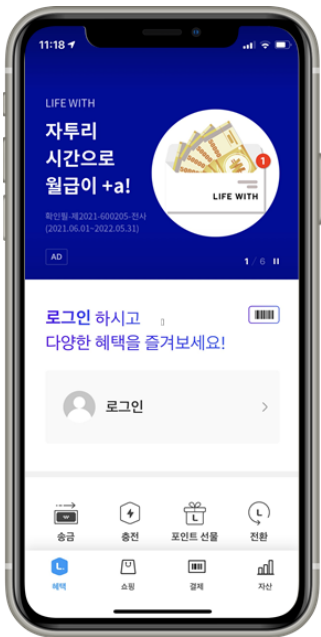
11:18

LIFE WITH

자투리
시간으로
월급이 +a!

확인필-제2021-600205-전사
(2021.06.01~2022.05.31)

AD

1

LIFE WITH

1 / 6

로그인 하시고
다양한 혜택을 즐겨보세요!

로그인

송금
충전
포인트 선물
전환

혜택
쇼핑
결제
자산